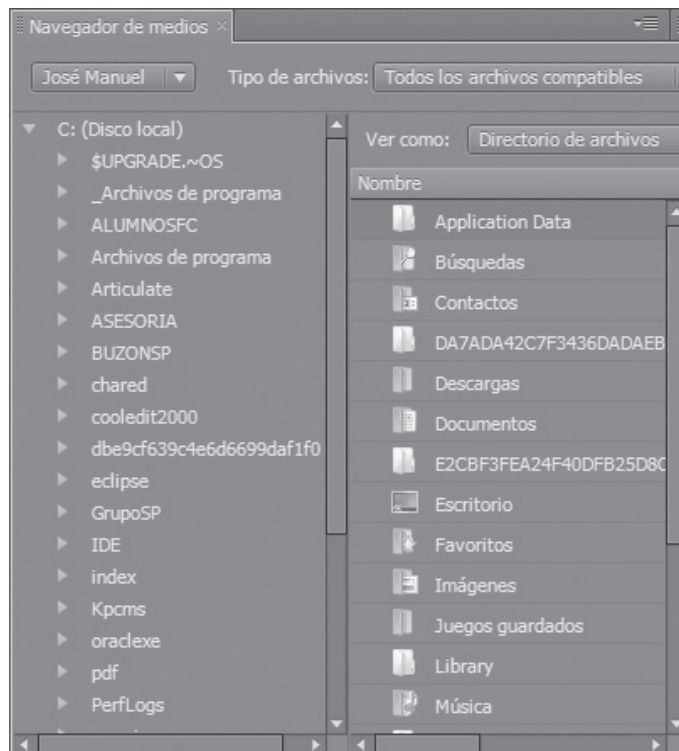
Navegador de medios ×

José Manuel

Tipo de archivos: Todos los archivos compatibles

C: (Disco local)
$UPGRADE.~OS
_Archivos de programa
ALUMNOSFC
Archivos de programa
Articulate
ASESORIA
BUZONSP
chared
cooledit2000
dbe9cf639c4e6d6699daf1f0
eclipse
GrupoSP
IDE
index
Kpcms
oraclexe
pdf
PerfLogs

Ver como: Directorio de archivos

Nombre
Application Data
Búsquedas
Contactos
DA7ADA42C7F3436DADAEB
Descargas
Documentos
E2CBF3FEA24F40DFB25D8C
Escritorio
Favoritos
Imágenes
Juegos guardados
Library
Música